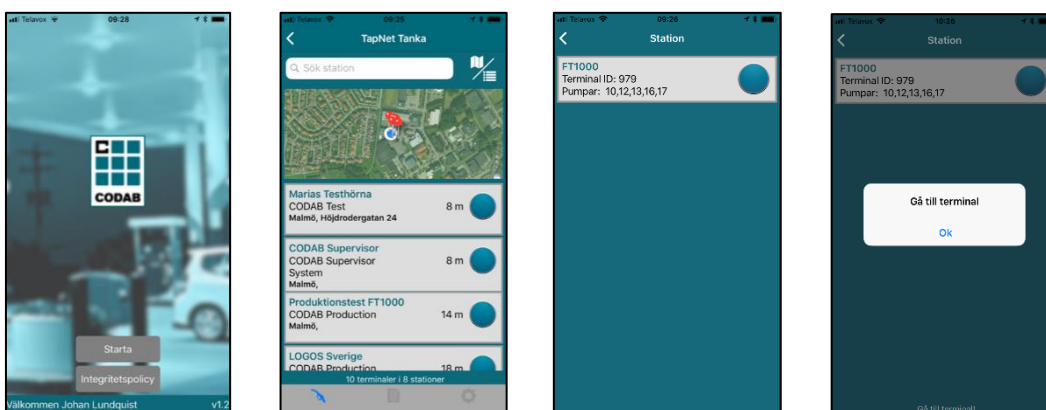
Telavox 09:28

CODAB

Starta

Integritetspolicy

Välkommen Johan Lundquist v1.2

Telavox 09:25

TapNet Tanka

Sök station

Marias Testhörna
CODAB Test
Malmö, Höjdrodergatan 24
8 m

CODAB Supervisor
CODAB Supervisor System
Malmö,
8 m

Produktionstest FT1000
CODAB Production
Malmö,
14 m

LOGOS Sverige
CODAB Production
18 m

10 terminaler i 8 stationer

Telavox 09:26

Station

FT1000
Terminal ID: 979
Pumpar: 10,12,13,16,17

Telavox 10:26

Station

FT1000
Terminal ID: 979
Pumpar: 10,12,13,16,17

Gå till terminal

Ok

Gå till terminal!